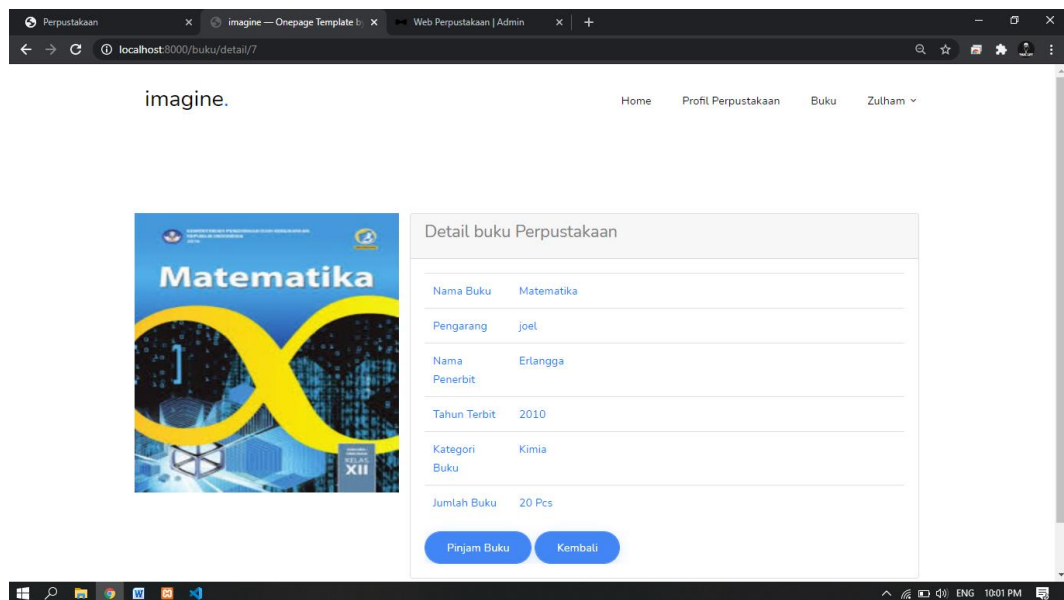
Perpustakaan × imagine — Onepage Template b × Web Perpustakaan | Admin × +

localhost:8000/buku/detail/7

imagine.

Home Profil Perpustakaan Buku Zulham

Matematika

KELAS XII

Detail buku Perpustakaan

| | |
|---|---|
| Nama Buku | Matematika |
| Pengarang | joel |
| Nama Penerbit | Erlangga |
| Tahun Terbit | 2010 |
| Kategori Buku | Kimia |
| Jumlah Buku | 20 Pcs |

Pinjam Buku Kembali

ENG 10:01 PM